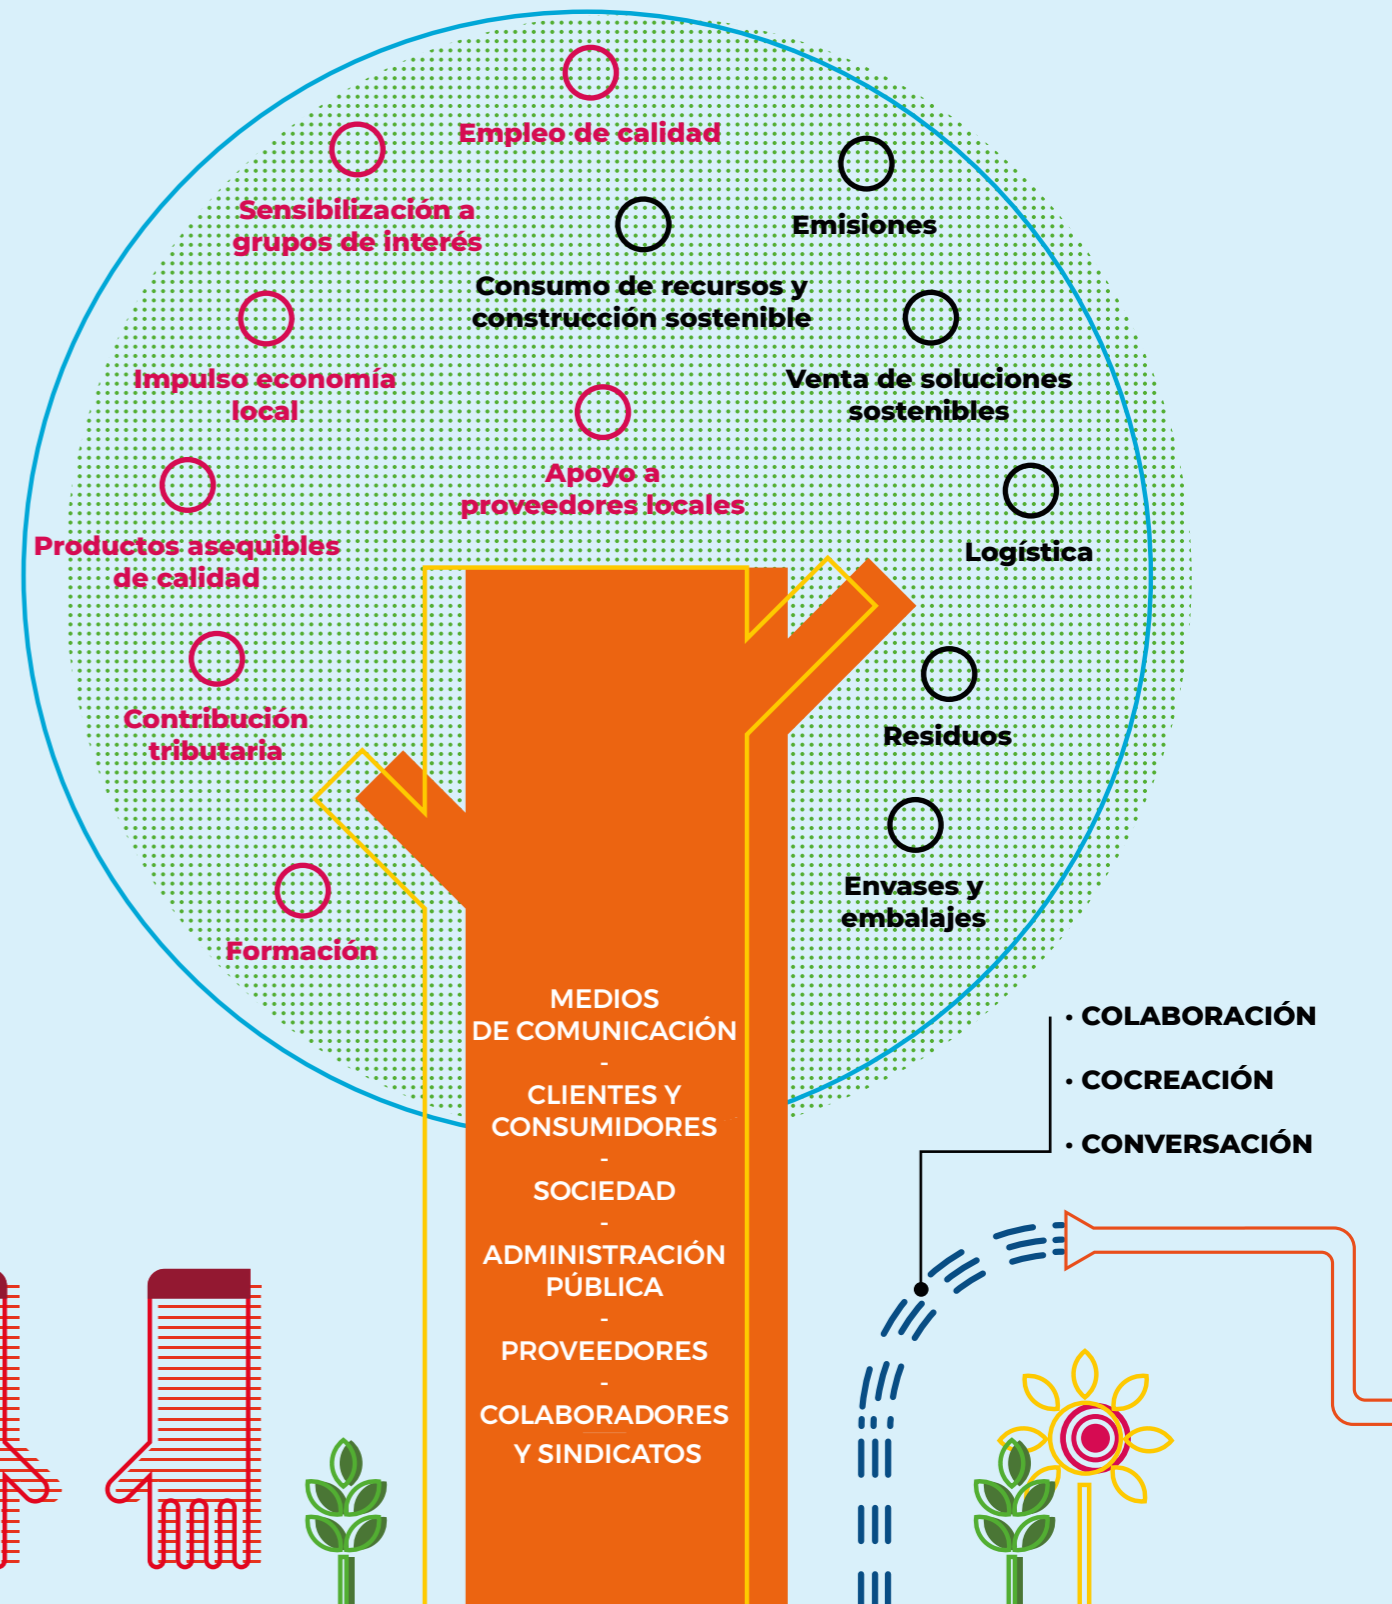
Empleo de calidad

Sensibilización a grupos de interés

Emisiones

Consumo de recursos y construcción sostenible

Impulso economía local

Venta de soluciones sostenibles

Apoyo a proveedores locales

Logística

Productos asequibles de calidad

Contribución tributaria

Residuos

Envases y embalajes

Formación

MEDIOS DE COMUNICACIÓN
-
CLIENTES Y CONSUMIDORES
-
SOCIEDAD
-
ADMINISTRACIÓN PÚBLICA
-
PROVEEDORES
-
COLABORADORES Y SINDICATOS

• COLABORACIÓN
• COCREACIÓN
• CONVERSACIÓN